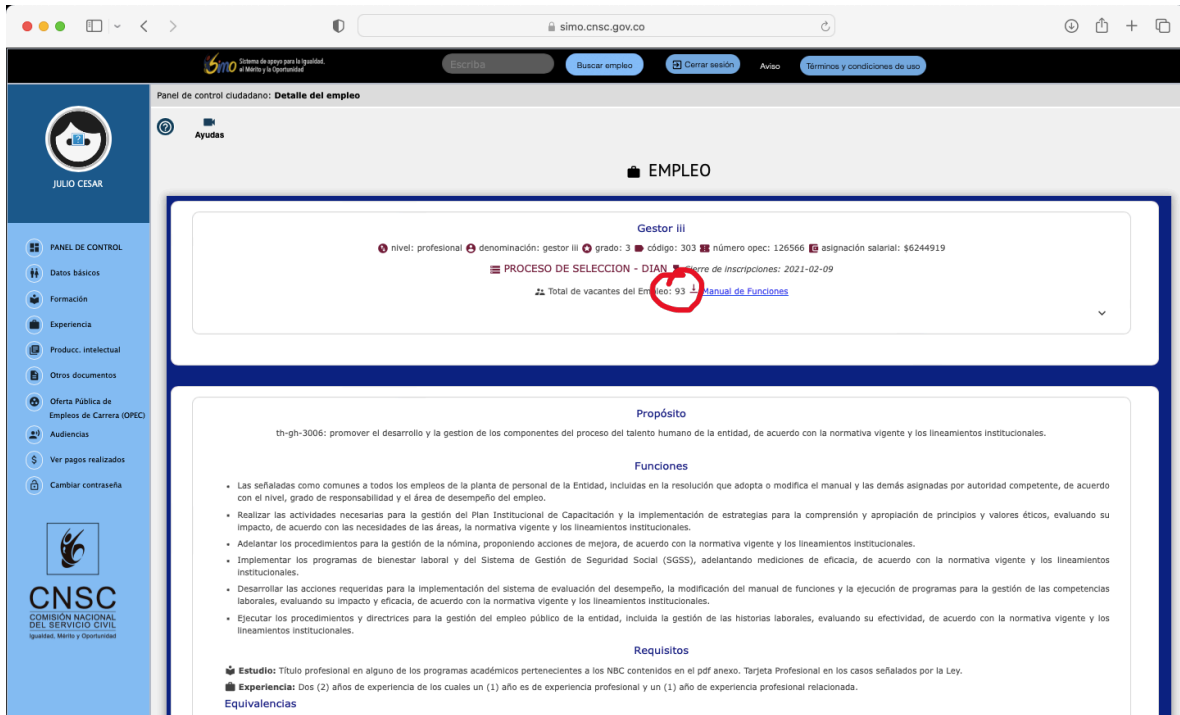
simo.cnsc.gov.co

simo Sistema de apoyo para la Igualdad, el Mérito y la Oportunidad

Escriba

Buscar empleo

Cerrar sesión

Aviso

Términos y condiciones de uso

Panel de control ciudadano: **Detalle del empleo**

Ayudas

JULIO CESAR

PANEL DE CONTROL

Datos básicos

Formación

Experiencia

Producc. intelectual

Otros documentos

Oferta Pública de Empleos de Carrera (OPEC)

Audiencias

Ver pagos realizados

Cambiar contraseña

CNSC
COMISIÓN NACIONAL DEL SERVICIO CIVIL
Igualdad, Mérito y Oportunidad

EMPLEO

Gestor iii

nivel: profesional denominación: gestor iii grado: 3 código: 303 número opec: 126566 asignación salarial: $6244919

PROCESO DE SELECCION - DIAN Cierre de inscripciones: 2021-02-09

Total de vacantes del Empleo: 93 Manual de Funciones

Propósito

th-gh-3006: promover el desarrollo y la gestion de los componentes del proceso del talento humano de la entidad, de acuerdo con la normativa vigente y los lineamientos institucionales.

Funciones

- Las señaladas como comunes a todos los empleos de la planta de personal de la Entidad, incluidas en la resolución que adopta o modifica el manual y las demás asignadas por autoridad competente, de acuerdo con el nivel, grado de responsabilidad y el área de desempeño del empleo.
- Realizar las actividades necesarias para la gestión del Plan Institucional de Capacitación y la implementación de estrategias para la comprensión y apropiación de principios y valores éticos, evaluando su impacto, de acuerdo con las necesidades de las áreas, la normativa vigente y los lineamientos institucionales.
- Adelantar los procedimientos para la gestión de la nómina, proponiendo acciones de mejora, de acuerdo con la normativa vigente y los lineamientos institucionales.
- Implementar los programas de bienestar laboral y del Sistema de Gestión de Seguridad Social (SGSS), adelantando mediciones de eficacia, de acuerdo con la normativa vigente y los lineamientos institucionales.
- Desarrollar las acciones requeridas para la implementación del sistema de evaluación del desempeño, la modificación del manual de funciones y la ejecución de programas para la gestión de las competencias laborales, evaluando su impacto y eficacia, de acuerdo con la normativa vigente y los lineamientos institucionales.
- Ejecutar los procedimientos y directrices para la gestión del empleo público de la entidad, incluida la gestión de las historias laborales, evaluando su efectividad, de acuerdo con la normativa vigente y los lineamientos institucionales.

Requisitos

**Estudio:** Título profesional en alguno de los programas académicos pertenecientes a los NBC contenidos en el pdf anexo. Tarjeta Profesional en los casos señalados por la Ley.

**Experiencia:** Dos (2) años de experiencia de los cuales un (1) año es de experiencia profesional y un (1) año de experiencia profesional relacionada.

Equivalencias